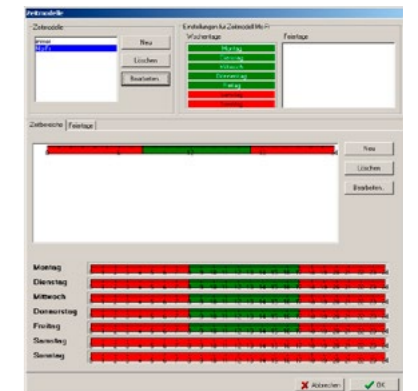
Zeitmodelle

Zeitmodelle
immer
Mo-Fr
Neu
Löschen
Bearbeiten...

Einstellungen für Zeitmodell Mo-Fr
Wochentage
Montag
Dienstag
Mittwoch
Donnerstag
Freitag
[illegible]
Sonntag
Feiertage

Zeitbereiche
Feiertage

Neu
Löschen
Bearbeiten...

Montag
Dienstag
Mittwoch
Donnerstag
Freitag
Samstag
Sonntag

Abbrechen
OK